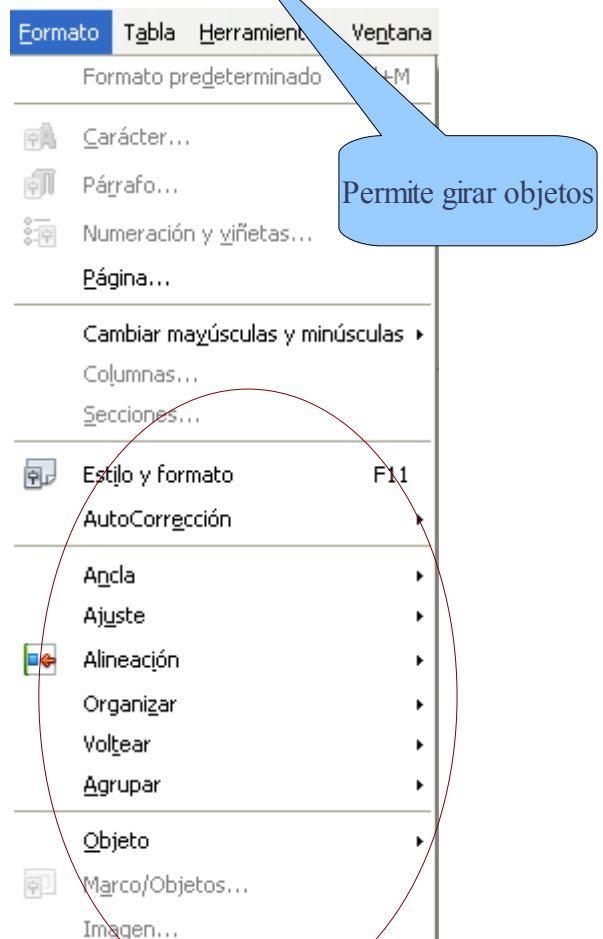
Formato Tabla Herramient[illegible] Ventana

Formato predeterminado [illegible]+M

Carácter...

Párrafo...

Numeración y viñetas...

Página...

Permite girar objetos

Cambiar mayúsculas y minúsculas

Columnas...

Secciones...

Estilo y formato F11

AutoCorrección

Ancla

Ajuste

Alineación

Organizar

Voltear

Agrupar

Objeto

Marco/Objetos...

Imagen...